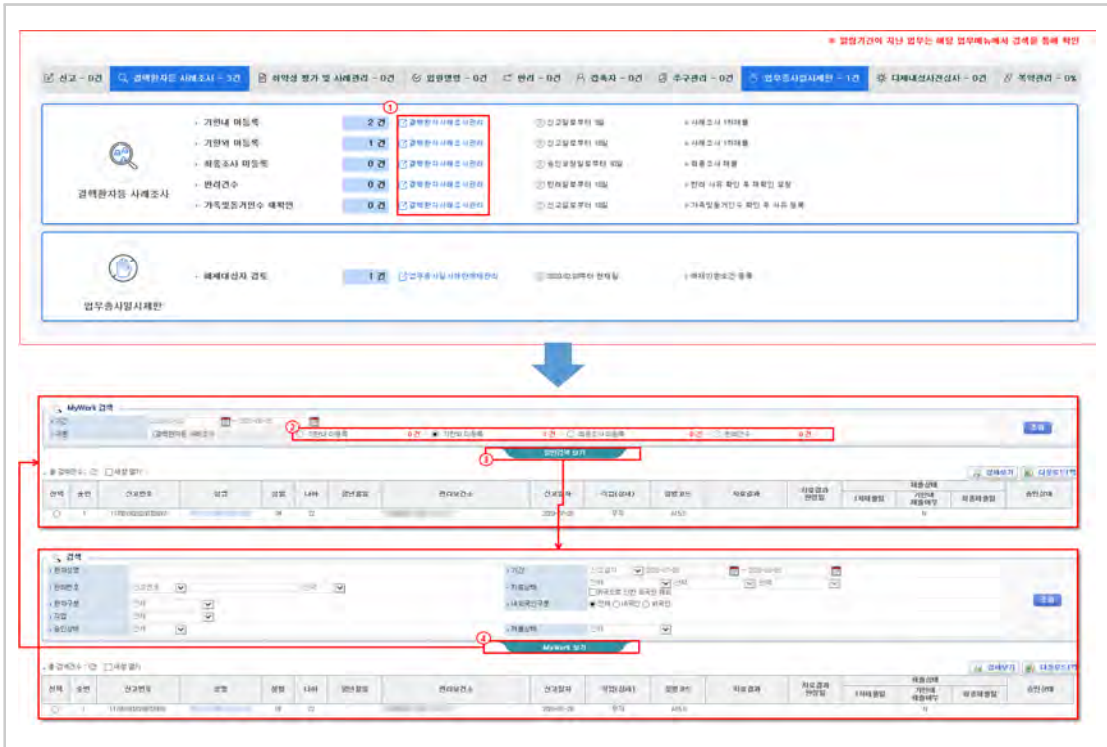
※ 알림기간이 지난 업무는 해당 업무메뉴에서 검색을 통해 확인

신고 - 0건 | 결핵환자등 사례조사 - 3건 | 희약성 평가 및 사례관리 - 0건 | 입원명령 - 0건 | 관리 - 0건 | 접촉자 - 0건 | 추구관리 - 0건 | 업무종사일시제한 - 1건 | 대체내성사전검사 - 0건 | 복약관리 - 0%

①

결핵환자등 사례조사

- 기한내 미등록 | 2 건 | 결핵환자사례조사관리 | 신고일로부터 7일 | 사례조사 1차제출
- 기한뒤 미등록 | 1 건 | 결핵환자사례조사관리 | 신고일로부터 15일 | 사례조사 1차제출
- 최종조사 미등록 | 0 건 | 결핵환자사례조사관리 | 승인요청일로부터 90일 | 최종조사 제출
- 반려건수 | 0 건 | 결핵환자사례조사관리 | 반려일로부터 15일 | 반려 사유 확인 후 재확인 요청
- 가족및동거인수 재확인 | 0 건 | 결핵환자사례조사관리 | 신고일로부터 15일 | 가족및동거인수 확인 후 사유 등록

업무종사일시제한

- 해제대상자 검토 | 1 건 | 업무종사일시제한해제관리 | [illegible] | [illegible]

MyWork 검색
기간
구분 | 결핵환자등 사례조사
②
기한내 미등록 0건 | 기한뒤 미등록 1건 | 최종조사 미등록 0건 | 반려건수 0건
조회
③
일반검색 보기
총 검색건수 : 1건 □새창 열기
엑셀받기 | 다운로드기록

| 선택 | 순번 | 신고번호 | 성명 | 성별 | 나이 | 접수일 | 관리보건소 | 신고일자 | 직업(상세) | 검체 코드 | 치료결과 | 치료결과 판정일 | 1차제출일 | 최종상태 기한내 제출예정 | 최종제출일 | 승인상태 |
|---|---|---|---|---|---|---|---|---|---|---|---|---|---|---|---|---|
| ○ | 1 | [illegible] | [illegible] | 여 | 72 | | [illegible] | 2024-07-30 | 무직 | A150 | | | | N | | |

검색
환자성명
관리주소
환자구분 | 전체
직업 | 전체
승인상태 | 전체
기간
치료상태
사례조사구분
처분상태
조회
④
MyWork 보기
총 검색건수 : 1건 □새창 열기
엑셀받기 | 다운로드기록

| 선택 | 순번 | 신고번호 | 성명 | 성별 | 나이 | 접수일 | 관리보건소 | 신고일자 | 직업(상세) | 검체 코드 | 치료결과 | 치료결과 판정일 | 1차제출일 | 최종상태 기한내 제출예정 | 최종제출일 | 승인상태 |
|---|---|---|---|---|---|---|---|---|---|---|---|---|---|---|---|---|
| ○ | 1 | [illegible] | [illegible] | 여 | 72 | | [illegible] | 2024-07-30 | 무직 | A150 | | | | N | | |